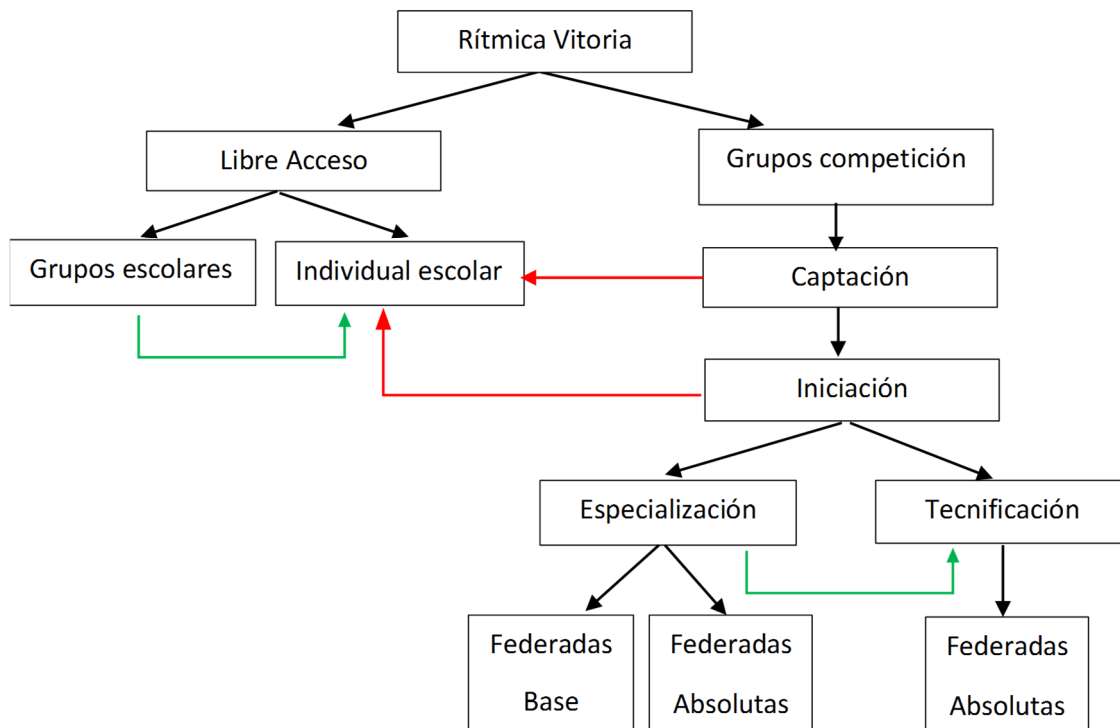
Rítmica Vitoria

Libre Acceso

Grupos competición

Grupos escolares

Individual escolar

Captación

Iniciación

Especialización

Tecnificación

Federadas Base

Federadas Absolutas

Federadas Absolutas